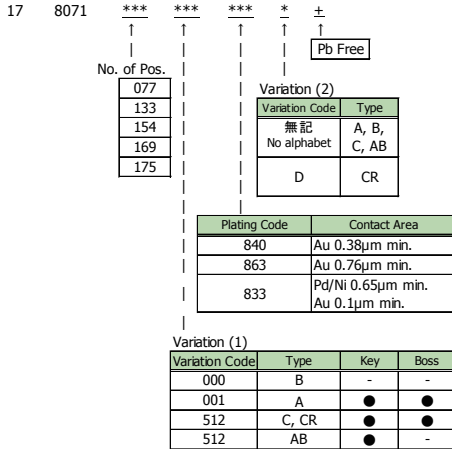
17 8071 \*\*\* \*\*\* \*\*\* \* ±

Pb Free

No. of Pos.

| 077 |
|---|
| 133 |
| 154 |
| 169 |
| 175 |

Variation (2)

| Variation Code | Type |
|---|---|
| 無記 No alphabet | A, B, C, AB |
| D | CR |

| Plating Code | Contact Area |
|---|---|
| 840 | Au 0.38μm min. |
| 863 | Au 0.76μm min. |
| 833 | Pd/Ni 0.65μm min. Au 0.1μm min. |

Variation (1)

| Variation Code | Type | Key | Boss |
|---|---|---|---|
| 000 | B | - | - |
| 001 | A | ● | ● |
| 512 | C, CR | ● | ● |
| 512 | AB | ● | - |